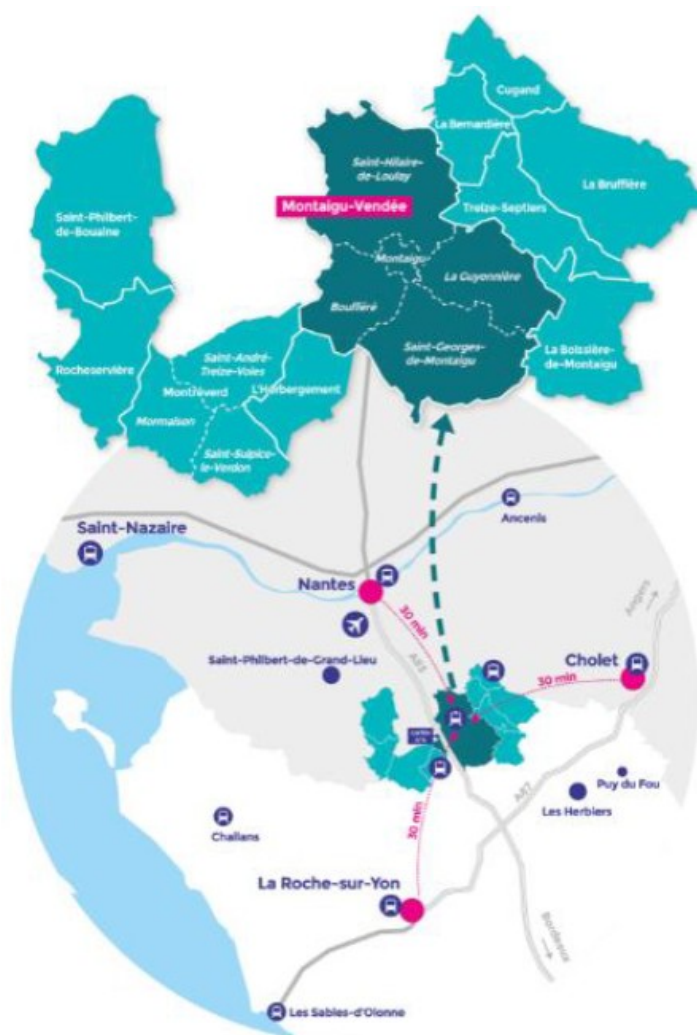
Cugand

La Bernardière

Saint-Hilaire-de-Loulay

La Bruffière

Montaigu-Vendée

Saint-Philbert-de-Bouaine

Treize-Septiers

Montaigu

La Guyonnière

Boufféré

Saint-André-Treize-Voies

Saint-Georges-de-Montaigu

Rocheservière

Montréverd

L'Herbergement

La Boissière-de-Montaigu

Mormaison

Saint-Sulpice-le-Verdon

Saint-Nazaire

Ancenis

Nantes

30 min

Angers

Saint-Philbert-de-Grand-Lieu

A83

Cholet

30 min

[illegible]

Puy du Fou

A87

Les Herbiers

Challans

30 min

La Roche-sur-Yon

Bordeaux

Les Sables-d'Olonne